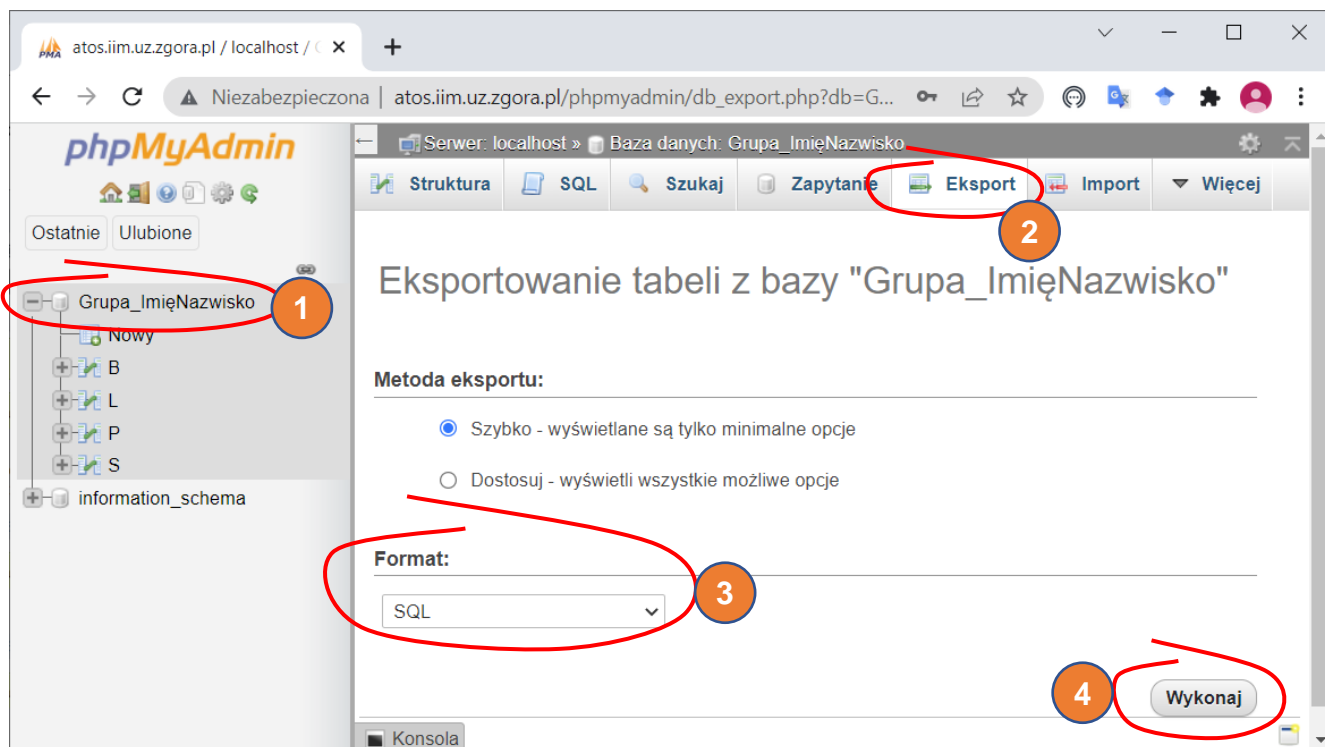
atos.iim.uz.zgora.pl / localhost / 

Niezabezpieczona | atos.iim.uz.zgora.pl/phpmyadmin/db_export.php?db=G...

phpMyAdmin

Ostatnie Ulubione

Grupa_ImięNazwisko
Nowy
B
L
P
S
information_schema

Serwer: localhost » Baza danych: Grupa_ImięNazwisko

Struktura SQL Szukaj Zapytanie Eksport Import Więcej

Eksportowanie tabeli z bazy "Grupa_ImięNazwisko"

Metoda eksportu:

Szybko - wyświetlane są tylko minimalne opcje

Dostosuj - wyświetli wszystkie możliwe opcje

Format:

SQL

Wykonaj

Konsola

1 2 3 4